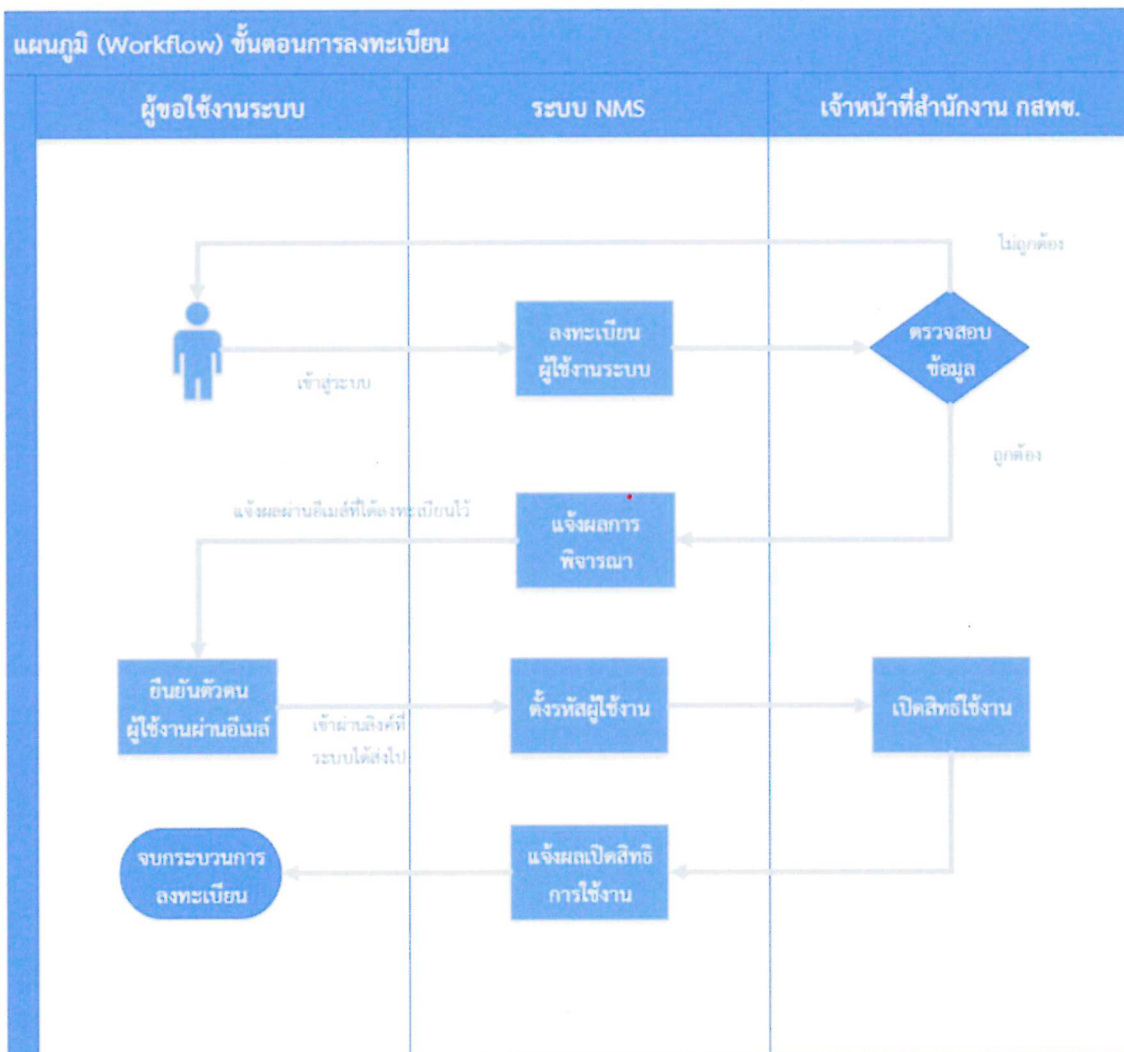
แผนภูมิ (Workflow) ขั้นตอนการลงทะเบียน

ผู้ขอใช้งานระบบ

ระบบ NMS

เจ้าหน้าที่สำนักงาน กสทช.

ไม่ถูกต้อง

ลงทะเบียน ผู้ใช้งานระบบ

ตรวจสอบ ข้อมูล

เข้าสู่ระบบ

ถูกต้อง

แจ้งผลผ่านอีเมล์ที่ได้ลงทะเบียนไว้

แจ้งผลการ พิจารณา

ยืนยันตัวตน ผู้ใช้งานผ่านอีเมล์

เข้าผ่านลิงค์ที่ ระบบได้ส่งไป

ตั้งรหัสผู้ใช้งาน

เปิดสิทธิใช้งาน

จบกระบวนการ ลงทะเบียน

แจ้งผลเปิดสิทธิ การใช้งาน